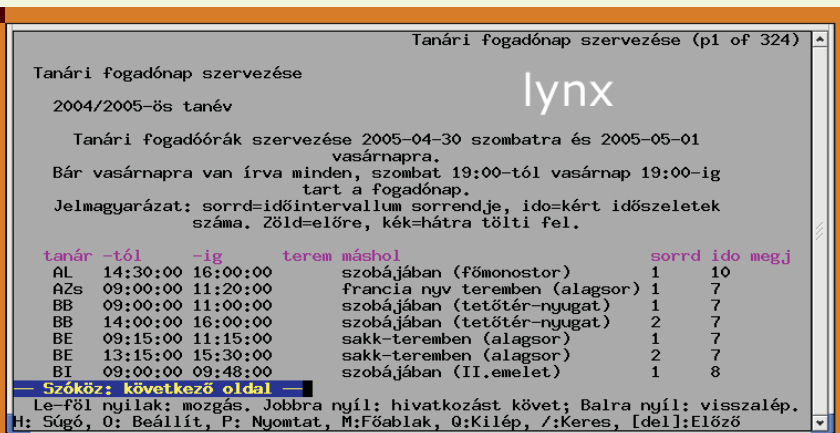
Tanári fogadónap szervezése (p1 of 324)

Tanári fogadónap szervezése

lynx

2004/2005-ös tanév

Tanári fogadóórák szervezése 2005-04-30 szombatra és 2005-05-01 vasárnapra.
Bár vasárnapra van írva minden, szombat 19:00-tól vasárnap 19:00-ig tart a fogadónap.
Jelmagyarázat: sorrd=időintervallum sorrendje, ido=kért időszeletek száma. Zöld=előre, kék=hátra tölti fel.

| tanár | -tól | -ig | terem | máshol | sorrd | ido | meg.j |
|---|---|---|---|---|---|---|---|
| AL | 14:30:00 | 16:00:00 | | szobájában (főmonostor) | 1 | 10 | |
| AZs | 09:00:00 | 11:20:00 | | francia nyv teremben (alagsor) | 1 | 7 | |
| BB | 09:00:00 | 11:00:00 | | szobájában (tetőtér-nyugat) | 1 | 7 | |
| BB | 14:00:00 | 16:00:00 | | szobájában (tetőtér-nyugat) | 2 | 7 | |
| BE | 09:15:00 | 11:15:00 | | sakk-teremben (alagsor) | 1 | 7 | |
| BE | 13:15:00 | 15:30:00 | | sakk-teremben (alagsor) | 2 | 7 | |
| BI | 09:00:00 | 09:48:00 | | szobájában (II.emelet) | 1 | 8 | |

— Szóköz: következő oldal —
Le-föl nyilak: mozgás. Jobbra nyíl: hivatkozást követ; Balra nyíl: visszalép.
H: Súgó, O: Beállít, P: Nyomtat, M:Főablak, Q:Kilép, /:Keres, [del]:Előző